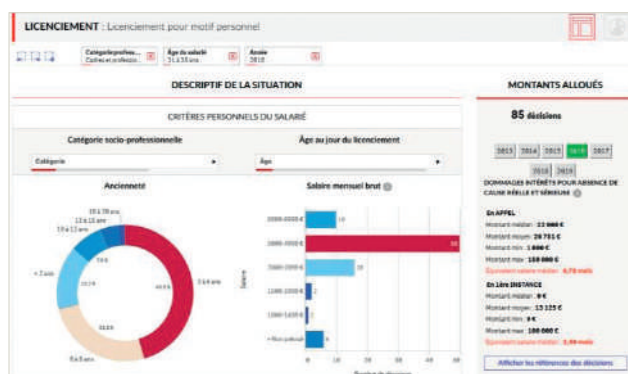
LICENCIEMENT : Licenciement pour motif personnel

Catégorie profess... Cadres et professio... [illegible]
Âge du salarié 31 à 35 ans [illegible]
Année 2018 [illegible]

DESCRIPTIF DE LA SITUATION

MONTANTS ALLOUÉS

CRITÈRES PERSONNELS DU SALARIÉ

Catégorie socio-professionnelle

Catégorie

Âge au jour du licenciement

Âge

Ancienneté

Salaire mensuel brut

10 à 20 ans
15 à 20 ans
10 à 15 ans
< 3 ans
5 à 8 ans
3 à 4 ans

85 décisions

2013 2014 2015 2016 2017
2018 2019

DOMMAGES INTÉRÊTS POUR ABSENCE DE CAUSE RÉELLE ET SÉRIEUSE

En APPEL
Montant médian : 22 000 €
Montant moyen : 28 751 €
Montant min : 1 000 €
Montant max : 150 000 €
Équivalent salaire médian : 6,70 mois

En 1ère INSTANCE
Montant médian : 8 €
Montant moyen : 13 125 €
Montant min : 0 €
Montant max : 100 000 €
Équivalent salaire médian : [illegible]

Afficher les références des décisions